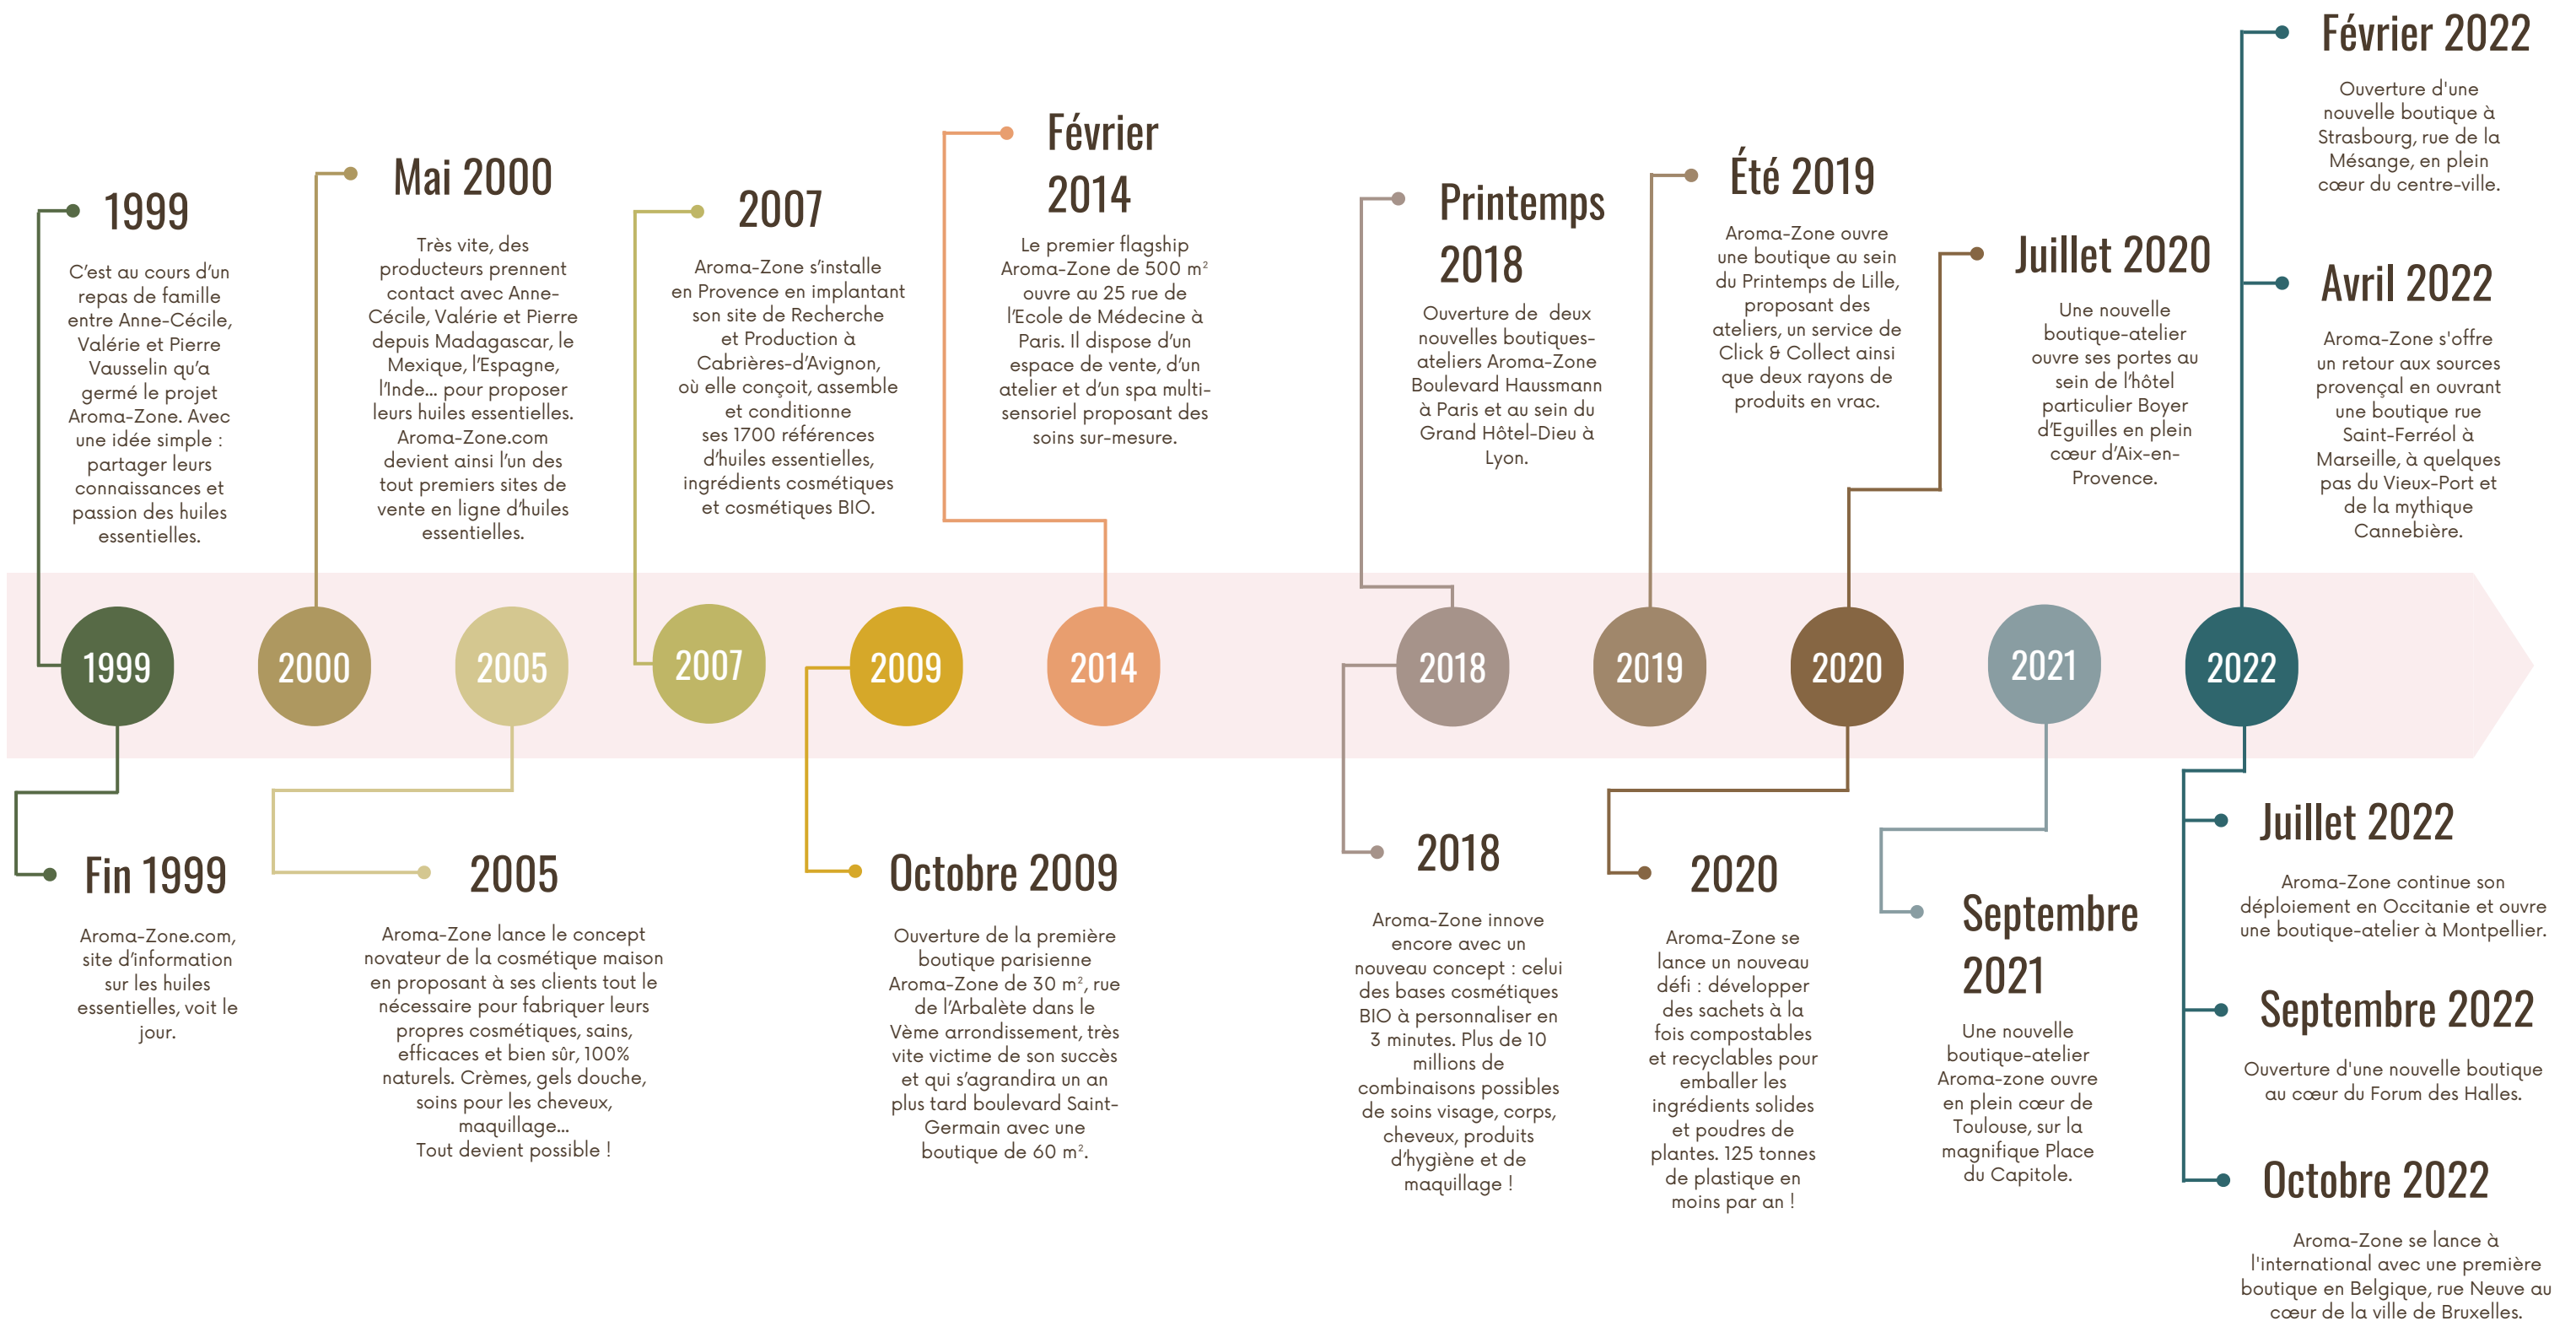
1999

C'est au cours d'un repas de famille entre Anne-Cécile, Valérie et Pierre Vausselin qu'a germé le projet Aroma-Zone. Avec une idée simple : partager leurs connaissances et passion des huiles essentielles.

Mai 2000

Très vite, des producteurs prennent contact avec Anne-Cécile, Valérie et Pierre depuis Madagascar, le Mexique, l'Espagne, l'Inde... pour proposer leurs huiles essentielles. Aroma-Zone.com devient ainsi l'un des tout premiers sites de vente en ligne d'huiles essentielles.

2007

Aroma-Zone s'installe en Provence en implantant son site de Recherche et Production à Cabrières-d'Avignon, où elle conçoit, assemble et conditionne ses 1700 références d'huiles essentielles, ingrédients cosmétiques et cosmétiques BIO.

Février 2014

Le premier flagship Aroma-Zone de 500 m² ouvre au 25 rue de l'Ecole de Médecine à Paris. Il dispose d'un espace de vente, d'un atelier et d'un spa multi-sensoriel proposant des soins sur-mesure.

Printemps 2018

Ouverture de deux nouvelles boutiques-ateliers Aroma-Zone Boulevard Haussmann à Paris et au sein du Grand Hôtel-Dieu à Lyon.

Été 2019

Aroma-Zone ouvre une boutique au sein du Printemps de Lille, proposant des ateliers, un service de Click & Collect ainsi que deux rayons de produits en vrac.

Juillet 2020

Une nouvelle boutique-atelier ouvre ses portes au sein de l'hôtel particulier Boyer d'Eguilles en plein cœur d'Aix-en-Provence.

Février 2022

Ouverture d'une nouvelle boutique à Strasbourg, rue de la Mésange, en plein cœur du centre-ville.

Avril 2022

Aroma-Zone s'offre un retour aux sources provençal en ouvrant une boutique rue Saint-Ferréol à Marseille, à quelques pas du Vieux-Port et de la mythique Cannebière.

1999 2000 2005 2007 2009 2014 2018 2019 2020 2021 2022

Fin 1999

Aroma-Zone.com, site d'information sur les huiles essentielles, voit le jour.

2005

Aroma-Zone lance le concept novateur de la cosmétique maison en proposant à ses clients tout le nécessaire pour fabriquer leurs propres cosmétiques, sains, efficaces et bien sûr, 100% naturels. Crèmes, gels douche, soins pour les cheveux, maquillage...
Tout devient possible !

Octobre 2009

Ouverture de la première boutique parisienne Aroma-Zone de 30 m², rue de l'Arbalète dans le Vème arrondissement, très vite victime de son succès et qui s'agrandira un an plus tard boulevard Saint-Germain avec une boutique de 60 m².

2018

Aroma-Zone innove encore avec un nouveau concept : celui des bases cosmétiques BIO à personnaliser en 3 minutes. Plus de 10 millions de combinaisons possibles de soins visage, corps, cheveux, produits d'hygiène et de maquillage !

2020

Aroma-Zone se lance un nouveau défi : développer des sachets à la fois compostables et recyclables pour emballer les ingrédients solides et poudres de plantes. 125 tonnes de plastique en moins par an !

Septembre 2021

Une nouvelle boutique-atelier Aroma-zone ouvre en plein cœur de Toulouse, sur la magnifique Place du Capitole.

Juillet 2022

Aroma-Zone continue son déploiement en Occitanie et ouvre une boutique-atelier à Montpellier.

Septembre 2022

Ouverture d'une nouvelle boutique au cœur du Forum des Halles.

Octobre 2022

Aroma-Zone se lance à l'international avec une première boutique en Belgique, rue Neuve au cœur de la ville de Bruxelles.